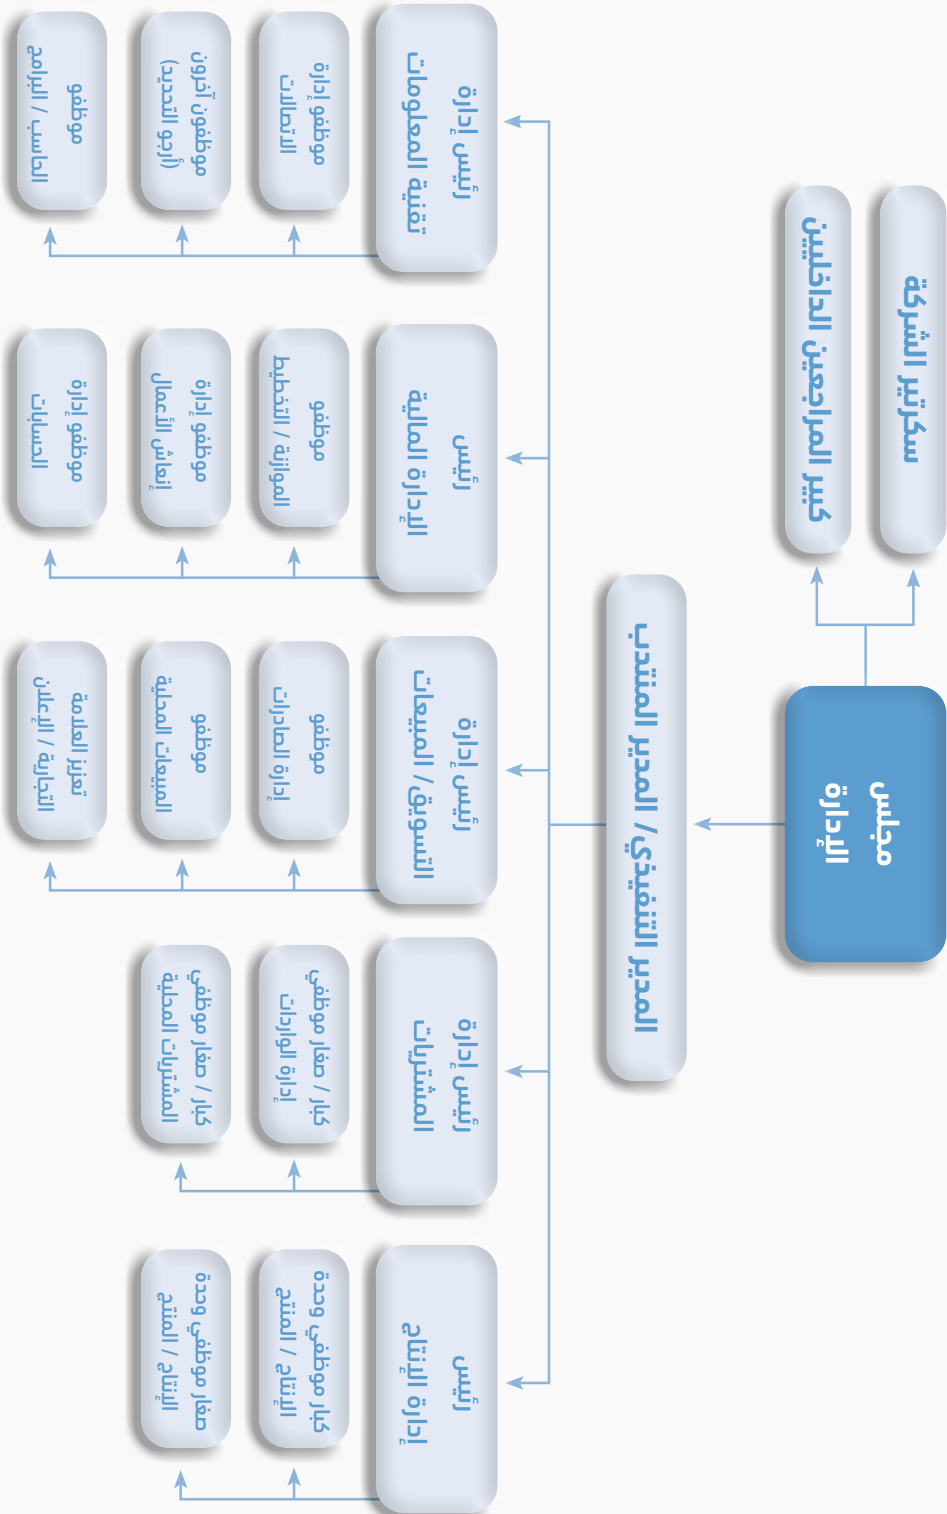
مجلس الإدارة

سكرتير الشركة

كبير المراجعين الداخليين

المدير التنفيذي / المدير المنتدب

رئيس إدارة تقنية المعلومات

موظفو إدارة الاتصالات

موظفون آخرون (يتم التحديد)

موظف حسابات / إنترنت

رئيس الإدارة المالية

موظف الموازنة / التخطيط

موظفو إدارة إنعاش الأعمال

موظفو إدارة الحسابات

رئيس إدارة التسويق / المبيعات

موظف إدارة الصادرات

موظف المبيعات المحلية

مدير الخزانة / الائتمان

رئيس إدارة المشتريات

كبار موظفي / إدارة الواردات

كبار موظفي / المشتريات المحلية

رئيس إدارة الإنتاج

كبار موظفي وحدة الإنتاج / الإنتاج

كبار موظفي وحدة الإنتاج / الإنتاج